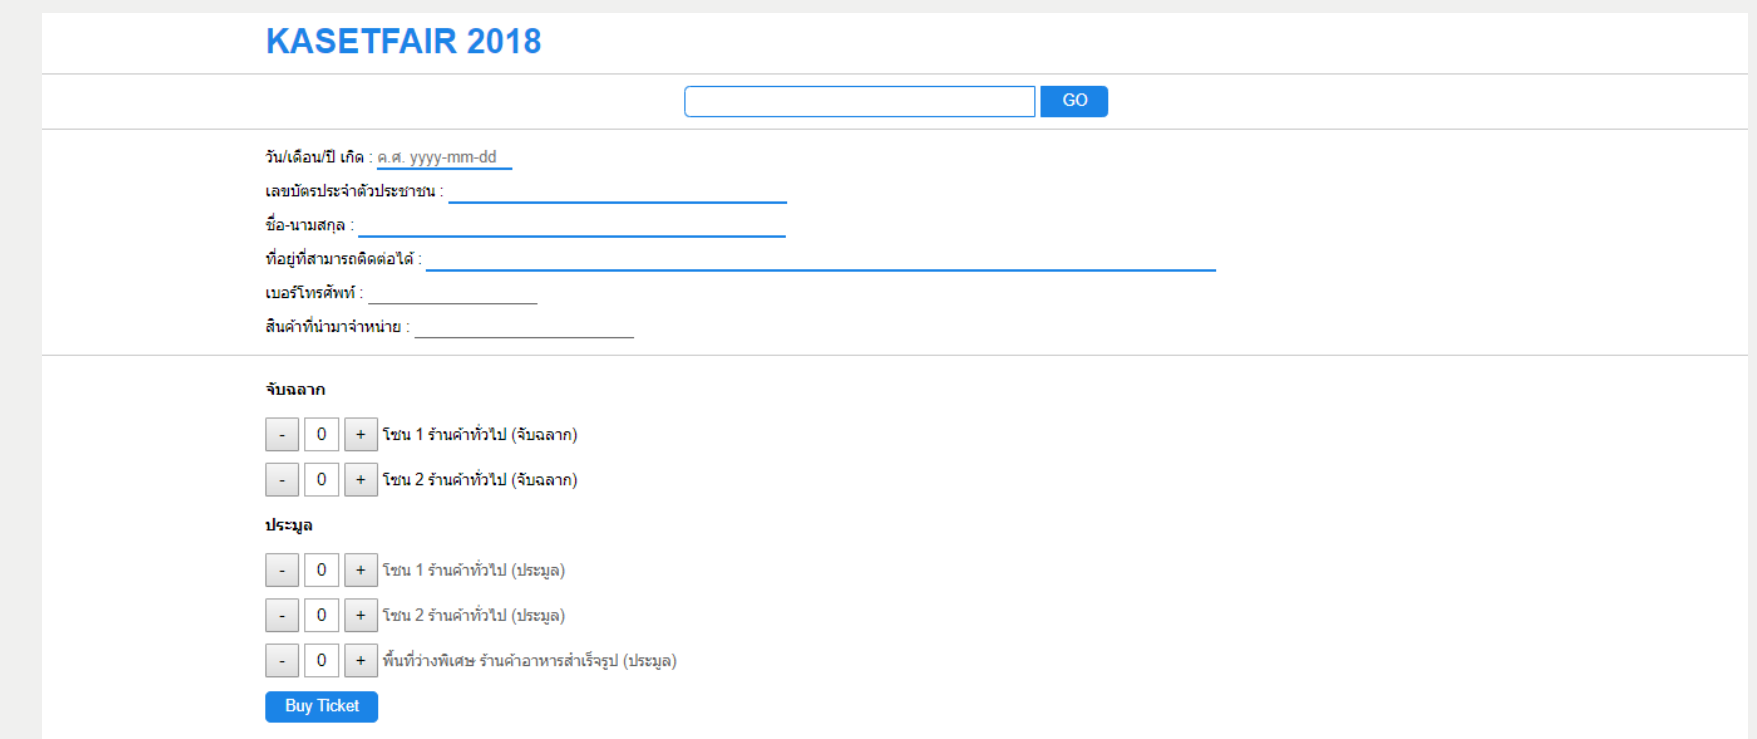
KASETFAIR 2018

GO

วัน/เดือน/ปี เกิด : ค.ศ. yyyy-mm-dd

เลขบัตรประจำตัวประชาชน :

ชื่อ-นามสกุล :

ที่อยู่ที่สามารถติดต่อได้ :

เบอร์โทรศัพท์ :

สินค้าที่นำมาจำหน่าย :

จับฉลาก

- 0 + โซน 1 ร้านค้าทั่วไป (จับฉลาก)

- 0 + โซน 2 ร้านค้าทั่วไป (จับฉลาก)

ประมูล

- 0 + โซน 1 ร้านค้าทั่วไป (ประมูล)

- 0 + โซน 2 ร้านค้าทั่วไป (ประมูล)

- 0 + พื้นที่ว่างพิเศษ ร้านค้าอาหารสำเร็จรูป (ประมูล)

Buy Ticket